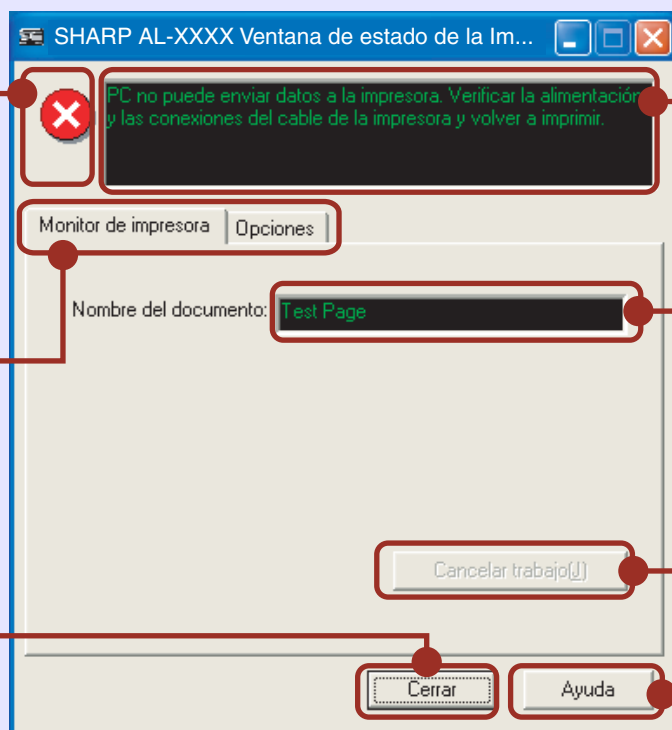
SHARP AL-XXXX Ventana de estado de la Im...

PC no puede enviar datos a la impresora. Verificar la alimentación y las conexiones del cable de la impresora y volver a imprimir.

Monitor de impresora | Opciones

Nombre del documento: Test Page

Cancelar trabajo(J)

Cerrar

Ayuda